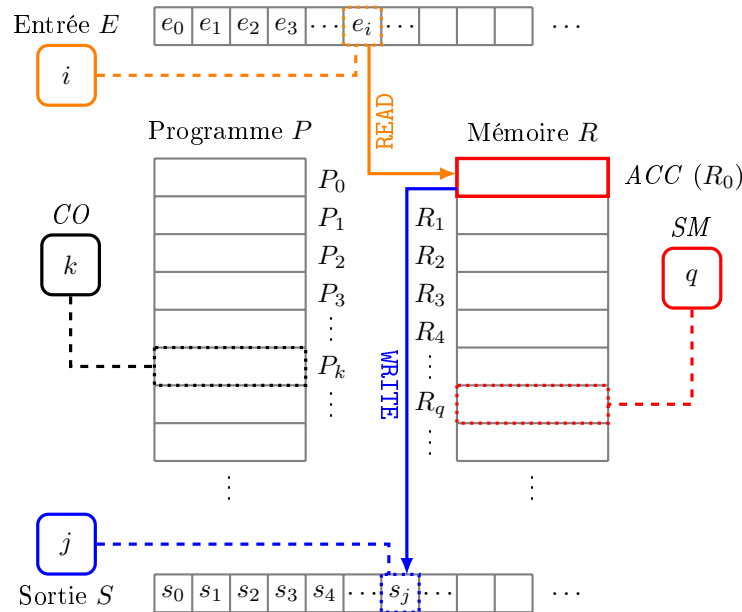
Entrée $E$

| $e_0$ | $e_1$ | $e_2$ | $e_3$ | $\cdots$ | $e_i$ | $\cdots$ | | | | $\cdots$ |
|---|---|---|---|---|---|---|---|---|---|---|

$i$

READ

Programme $P$

$P_0$
$P_1$
$P_2$
$P_3$
$\vdots$
$P_k$
$\vdots$
$\vdots$

$CO$

$k$

Mémoire $R$

$ACC$ $(R_0)$
$R_1$
$R_2$
$R_3$
$R_4$
$\vdots$
$R_q$
$\vdots$
$\vdots$

$SM$

$q$

WRITE

$j$

Sortie $S$

| $s_0$ | $s_1$ | $s_2$ | $s_3$ | $s_4$ | $\cdots$ | $s_j$ | $\cdots$ | | | $\cdots$ |
|---|---|---|---|---|---|---|---|---|---|---|